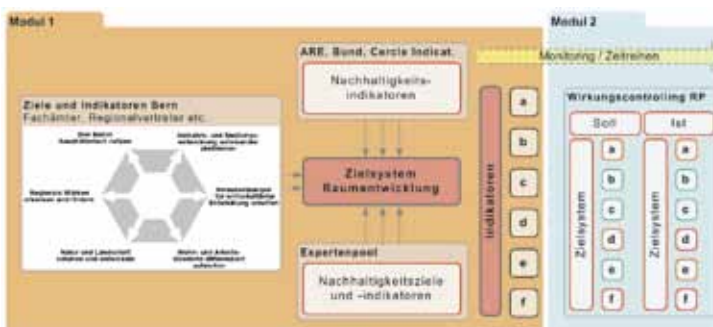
Modul 1

ARE, Bund, Cercle Indicat.

Nachhaltigkeits-indikatoren

Ziele und Indikatoren Bern
Fachämter, Regionalvertreter etc.

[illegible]

Zielsystem Raumentwicklung

Expertenpool

Nachhaltigkeitsziele und -indikatoren

Indikatoren

a
b
c
d
e
f

Modul 2

Monitoring / Zeitreihen

Wirkungscontrolling RP

Soll

Ist

Zielsystem

a
b
c
d
e
f

Zielsystem

a
b
c
d
e
f